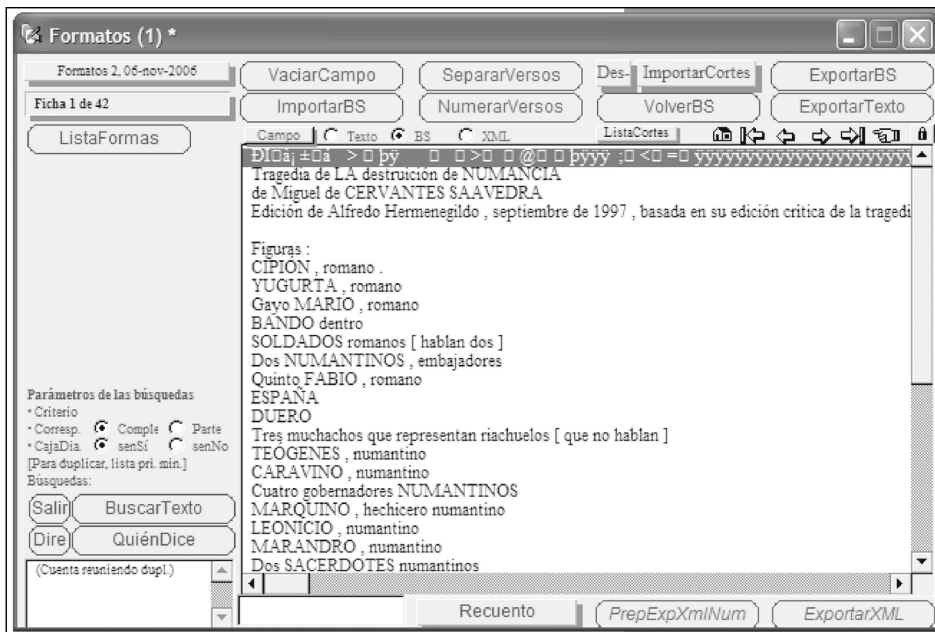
Formatos (1) *

Formatos 2, 06-nov-2006
Ficha 1 de 42
ListaFormas

VaciarCampo
SepararVersos
Des- ImportarCortes
ExportarBS
ImportarBS
NumerarVersos
VolverBS
ExportarTexto

Campo Texto BS XML
ListaCortes

ÐÏ□à¡ ±□á > □ þÿ □ □>□ □@□ □ þÿÿÿ ;□ <□ =□ ÿÿÿÿÿÿÿÿÿÿÿÿÿÿÿÿÿÿÿÿÿÿÿ
Tragedia de LA destruición de NUMANCIA
de Miguel de CERVANTES SAAVEDRA
Edición de Alfredo Hermenegildo , septiembre de 1997 , basada en su edición crítica de la tragedi

Figuras :
CIPIÓN , romano .
YUGURTA , romano
Gayo MARIO , romano
BANDO dentro
SOLDADOS romanos [ hablan dos ]
Dos NUMANTINOS , embajadores
Quinto FABIO , romano
ESPAÑA
DUERO
Tres muchachos que representan riachuelos [ que no hablan ]
TEÓGENES , numantino
CARAVINO , numantino
Cuatro gobernadores NUMANTINOS
MARQUINO , hechicero numantino
LEONICIO , numantino
MARANDRO , numantino
Dos SACERDOTES numantinos

Parámetros de las búsquedas
• Criterio
• Corresp. Comple Parte
• CajaDia. senSí senNo
[Para duplicar, lista pri. min.]
Búsquedas:
Salir BuscarTexto
Dire QuiénDice
(Cuenta reuniendo dupl.)

Recuento
PrepExpXmlNum
ExportarXML